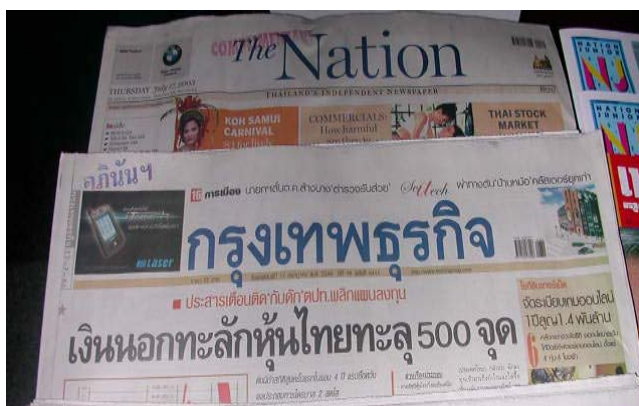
The Nation
THURSDAY
THAILAND'S INDEPENDENT NEWSPAPER
KOH SAMUI CARNIVAL
COMMERCIALS
THAI STOCK MARKET
NATION JUNIOR
คู่กันนะฯ
16 การเมือง
SciTech
laser
กรุงเทพธุรกิจ
■ ประสารเตือนติด'กับดัก'ศปท.พลิกแผนลงทุน
เงินนอกทะลักหุ้นไทยทะลุ 500 จุด
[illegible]